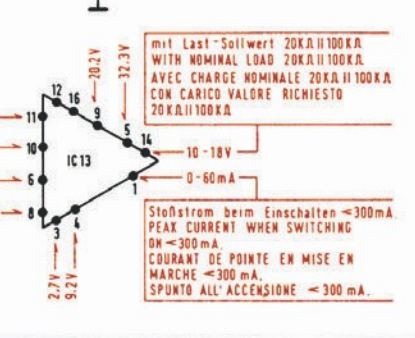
mit Last-Sollwert 20KΩ || 100KΩ
WITH NOMINAL LOAD 20KΩ || 100KΩ
AVEC CHARGE NOMINALE 20KΩ || 100KΩ
CON CARICO VALORE RICHIESTO
20KΩ || 100KΩ

20.2V
32.3V
12
16
9
5
14
11
10
6
8
IC 13
3
4
1
10 - 18V
0 - 60mA

Stoßstrom beim Einschalten <300mA
PEAK CURRENT WHEN SWITCHING
ON <300mA.
COURANT DE POINTE EN MISE EN
MARCHE <300 mA.
SPUNTO ALL' ACCENSIONE <300 mA.

2.7V
9.2V